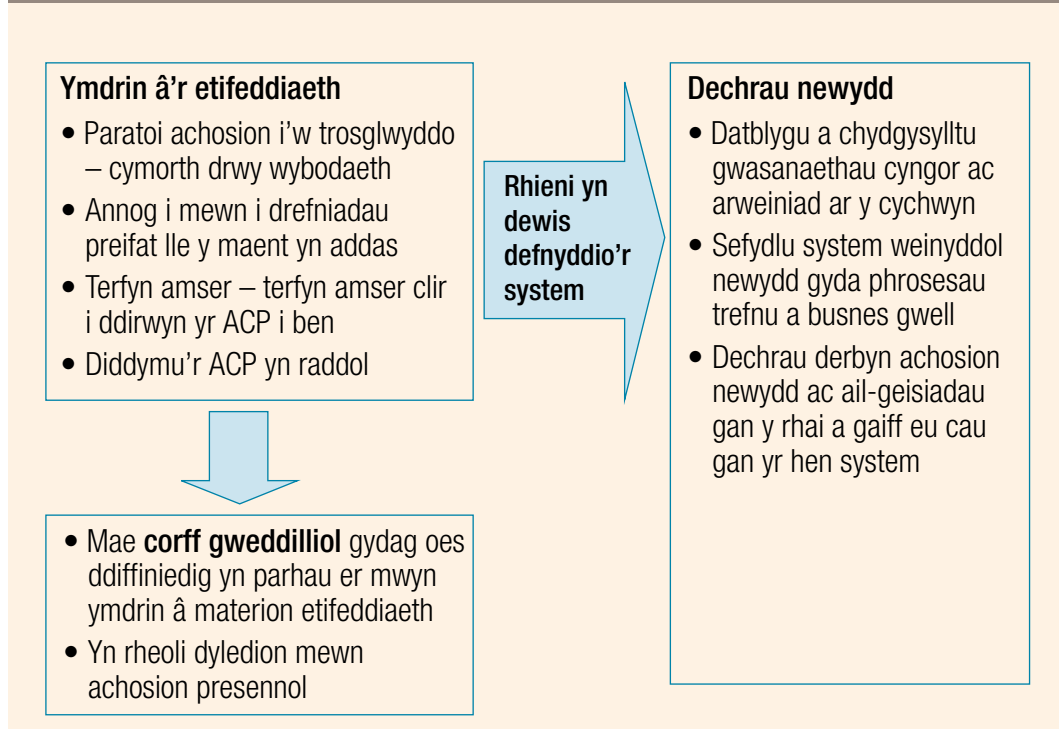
Ymdrin â'r etifeddiaeth

- Paratoi achosion i'w trosglwyddo – cymorth drwy wybodaeth
- Annog i mewn i drefniadau preifat lle y maent yn addas
- Terfyn amser – terfyn amser clir i ddirwyn yr ACP i ben
- Diddymu'r ACP yn raddol

Rhieni yn dewis defnyddio'r system

Dechrau newydd

- Datblygu a chydgysylltu gwasanaethau cyngor ac arweiniad ar y cychwyn
- Sefydlu system weinyddol newydd gyda phrosesau trefnu a busnes gwell
- Dechrau derbyn achosion newydd ac ail-geisiadau gan y rhai a gaiff eu cau gan yr hen system

- Mae **corff gweddilliol** gydag oes ddiffiniedig yn parhau er mwyn ymdrin â materion etifeddiaeth
- Yn rheoli dyledion mewn achosion presennol